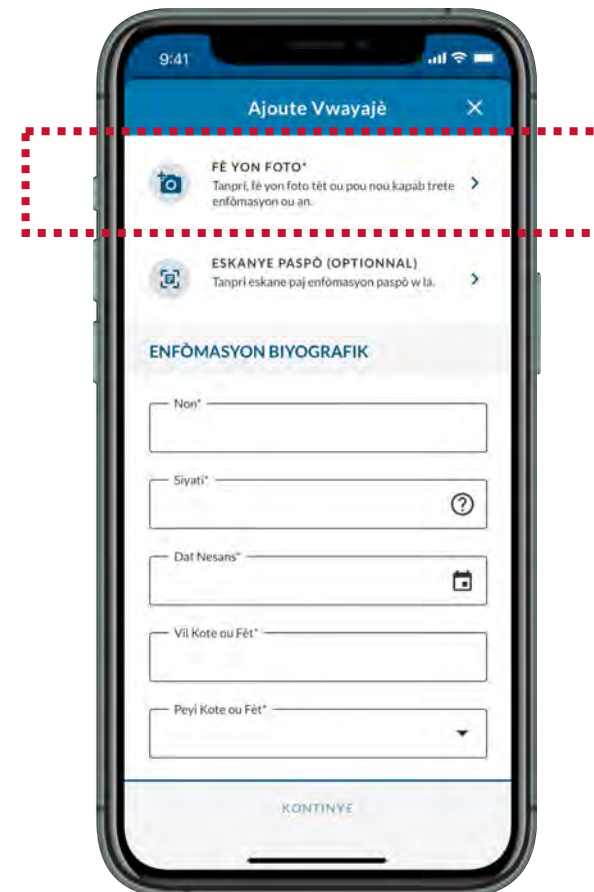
9:41

Ajoute Vwayajè

FÈ YON FOTO*
Tanpri, fè yon foto tèt ou pou nou kapab trete enfòmasyon ou an.

ESKANYE PASPÒ (OPTIONNAL)
Tanpri eskane paj enfòmasyon paspò w la.

ENFÒMASYON BIYOGRAFIK

Non*

Siyati*

Dat Nesans*

Vil Kote ou Fèt*

Peyi Kote ou Fèt*

KONTINYE